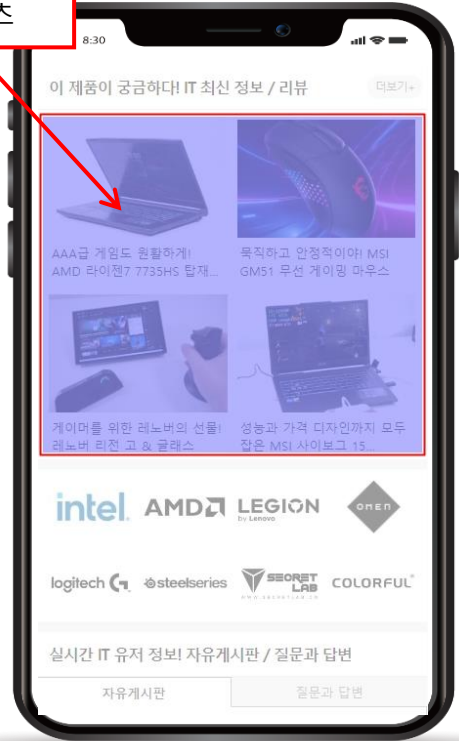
츠

8:30

이 제품이 궁금하다! IT 최신 정보 / 리뷰

더보기+

AAA급 게임도 원활하게! AMD 라이젠7 7735HS 탑재...

묵직하고 안정적이야! MSI GM51 무선 게이밍 마우스

게이머를 위한 레노버의 선물! 레노버 리전 고 & 글래스

성능과 가격 디자인까지 모두 잡은 MSI 사이보그 15...

intel. AMD LEGION by Lenovo OMEN

logitech G steelseries SECRET LAB COLORFUL

실시간 IT 유저 정보! 자유게시판 / 질문과 답변

자유게시판

질문과 답변